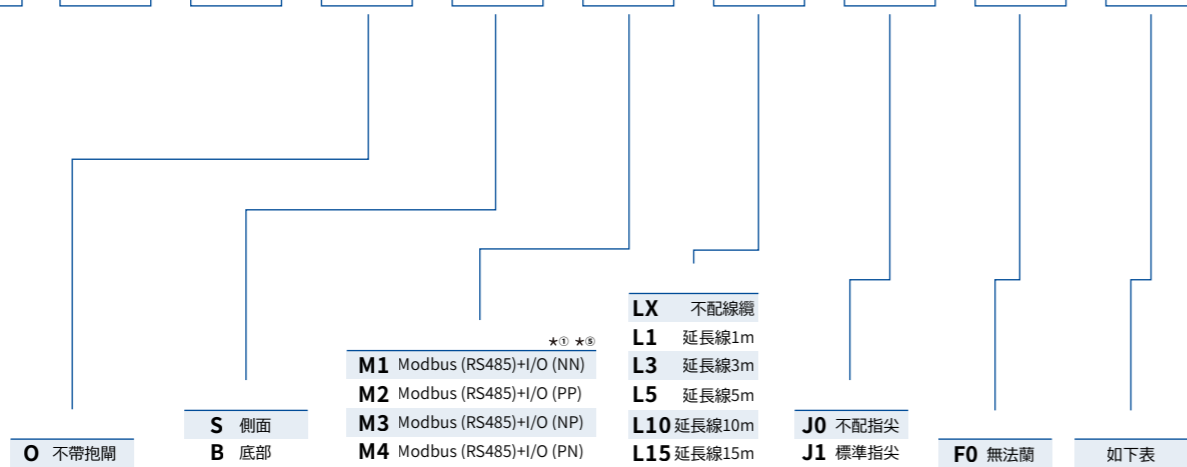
★① ★⑤

| | |
|---|---|
| M1 | Modbus (RS485)+I/O (NN) |
| M2 | Modbus (RS485)+I/O (PP) |
| M3 | Modbus (RS485)+I/O (NP) |
| M4 | Modbus (RS485)+I/O (PN) |

| | |
|---|---|
| LX | 不配線纜 |
| L1 | 延長線1m |
| L3 | 延長線3m |
| L5 | 延長線5m |
| L10 | 延長線10m |
| L15 | 延長線15m |

O 不帶抱閘

S 側面
B 底部

J0 不配指尖
J1 標準指尖

F0 無法蘭

如下表